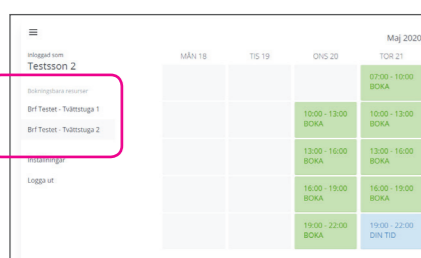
≡

Inloggad som
Testsson 2

Bokningsbara resurser

Brf Testet - Tvättstuga 1

Brf Testet - Tvättstuga 2

Inställningar

Logga ut

Maj 2020

| MÅN 18 | TIS 19 | ONS 20 | TOR 21 |
|---|---|---|---|
| | | | 07:00 - 10:00 BOKA |
| | | 10:00 - 13:00 BOKA | 10:00 - 13:00 BOKA |
| | | 13:00 - 16:00 BOKA | 13:00 - 16:00 BOKA |
| | | 16:00 - 19:00 BOKA | 16:00 - 19:00 BOKA |
| | | 19:00 - 22:00 BOKA | 19:00 - 22:00 DIN TID |